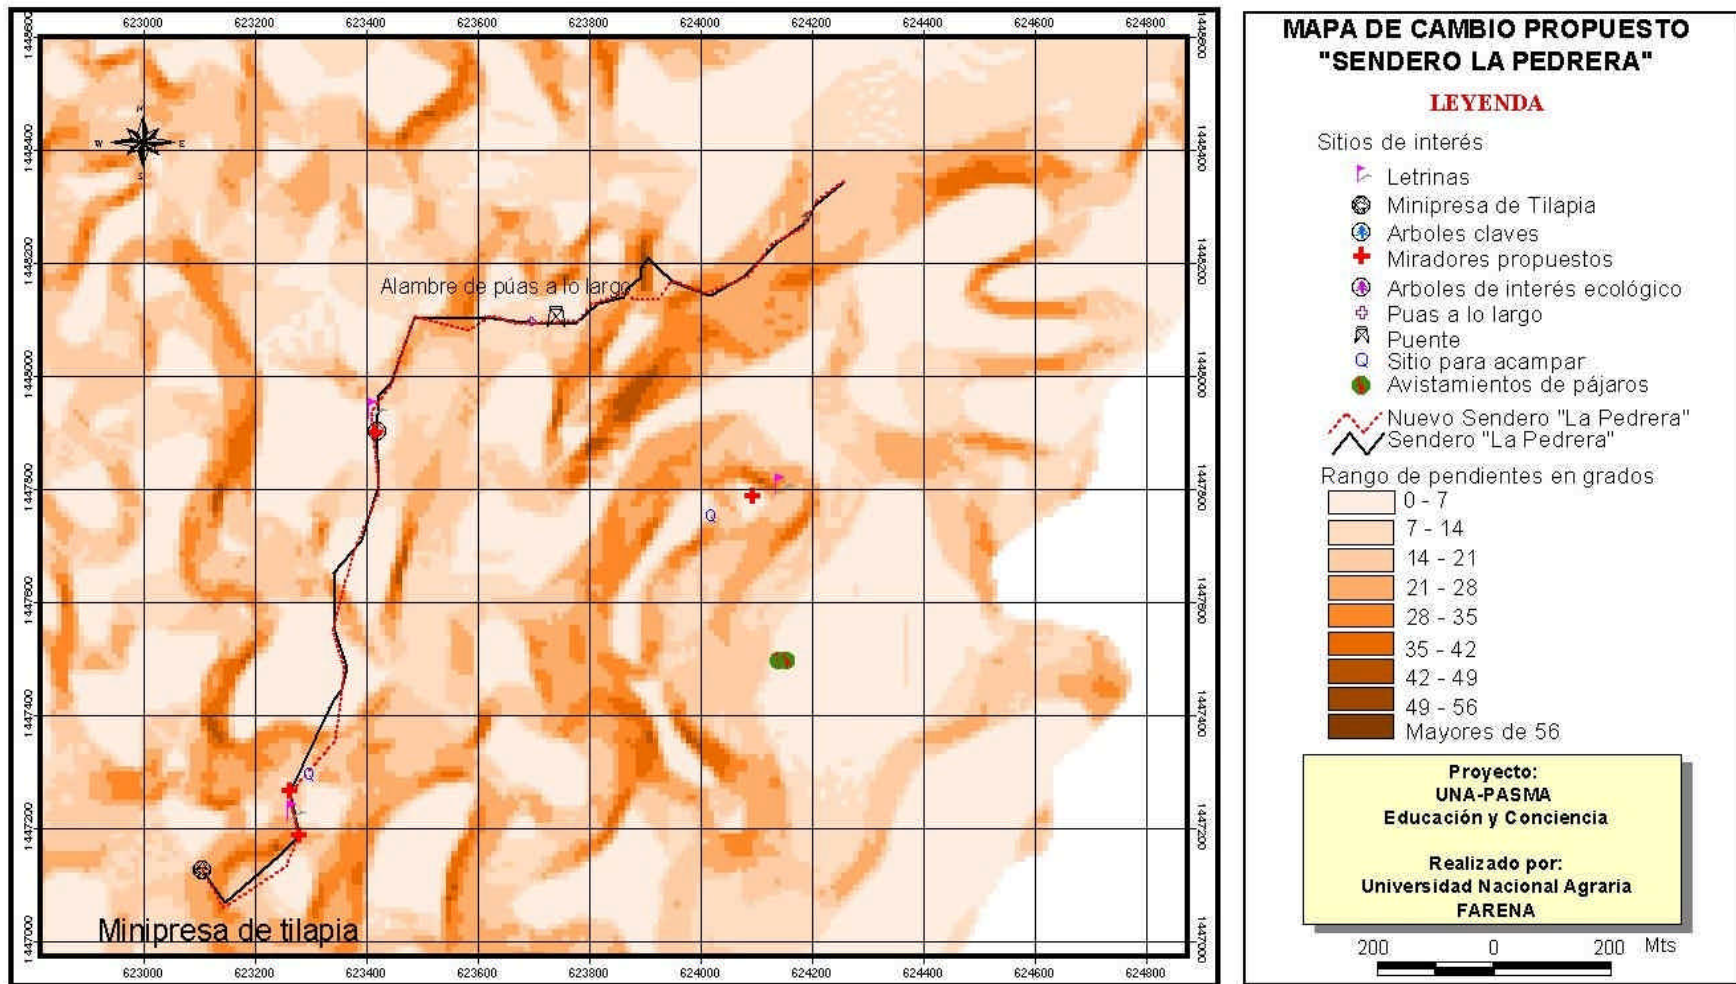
623000 623200 623400 623600 623800 624000 624200 624400 624600 624800

1448600 1448400 1448200 1448000 1447800 1447600 1447400 1447200 1447000

N
W E
S

Alambre de púas a lo largo

Minipresa de tilapia

MAPA DE CAMBIO PROPUESTO "SENDERO LA PEDRERA"

LEYENDA

Sitios de interés
Letrinas
Minipresa de Tilapia
Arboles claves
Miradores propuestos
Arboles de interés ecológico
Puas a lo largo
Puente
Sitio para acampar
Avistamientos de pájaros

Nuevo Sendero "La Pedrera"
Sendero "La Pedrera"

Rango de pendientes en grados
0 - 7
7 - 14
14 - 21
21 - 28
28 - 35
35 - 42
42 - 49
49 - 56
Mayores de 56

Proyecto:
UNA-PASMA
Educación y Conciencia

Realizado por:
Universidad Nacional Agraria
FARENA

200 0 200 Mts